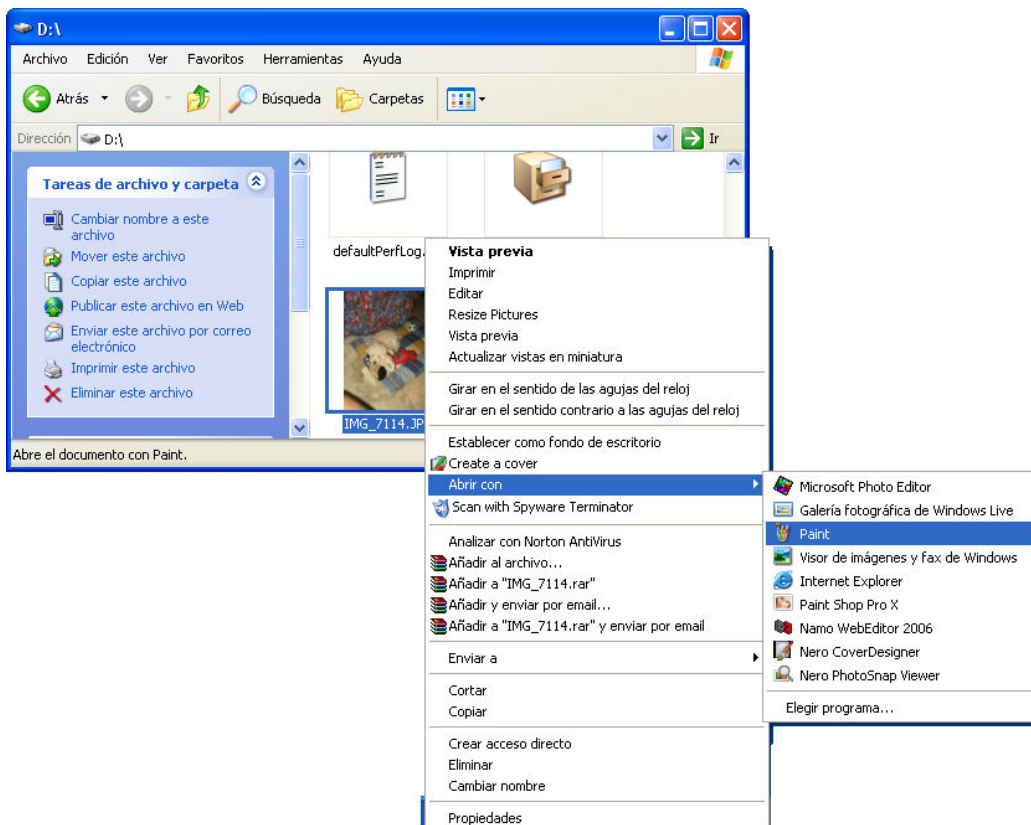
D:\

Archivo Edición Ver Favoritos Herramientas Ayuda

Atrás Búsqueda Carpetas

Dirección D:\ Ir

Tareas de archivo y carpeta

Cambiar nombre a este archivo
Mover este archivo
Copiar este archivo
Publicar este archivo en Web
Enviar este archivo por correo electrónico
Imprimir este archivo
Eliminar este archivo

defaultPerfLog.

IMG_7114.JP

Abre el documento con Paint.

Vista previa
Imprimir
Editar
Resize Pictures
Vista previa
Actualizar vistas en miniatura
Girar en el sentido de las agujas del reloj
Girar en el sentido contrario a las agujas del reloj
Establecer como fondo de escritorio
Create a cover
Abrir con
Scan with Spyware Terminator
Analizar con Norton AntiVirus
Añadir al archivo...
Añadir a "IMG_7114.rar"
Añadir y enviar por email...
Añadir a "IMG_7114.rar" y enviar por email
Enviar a
Cortar
Copiar
Crear acceso directo
Eliminar
Cambiar nombre
Propiedades

Microsoft Photo Editor
Galería fotográfica de Windows Live
Paint
Visor de imágenes y fax de Windows
Internet Explorer
Paint Shop Pro X
Namo WebEditor 2006
Nero CoverDesigner
Nero PhotoSnap Viewer
Elegir programa...